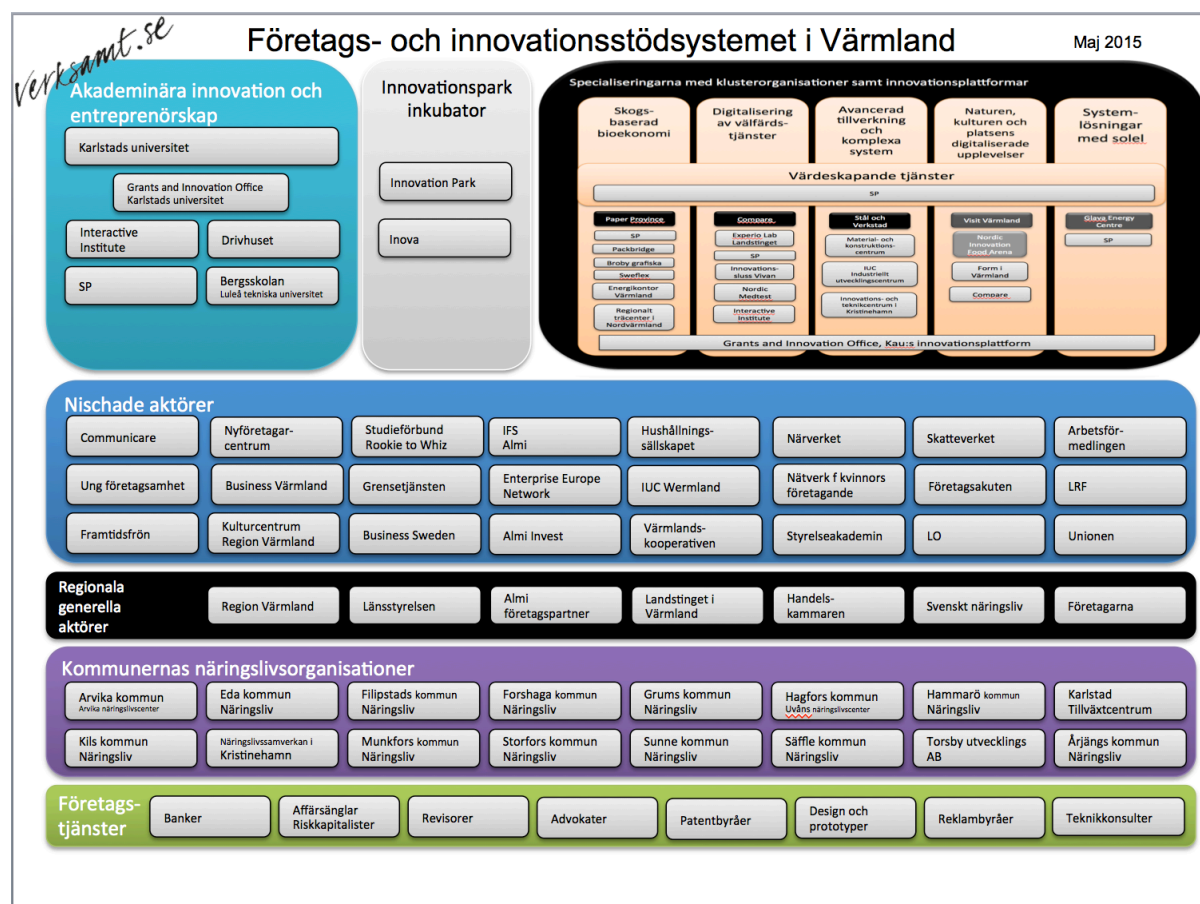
Verksamt.se

Företags- och innovationsstödsystemet i Värmland

Maj 2015

Akademinära innovation och entreprenörskap

Karlstads universitet

Grants and Innovation Office Karlstads universitet

Interactive Institute

Drivhuset

SP

Bergsskolan Luleå tekniska universitet

Innovationspark inkubator

Innovation Park

Inova

Specialiseringarna med klusterorganisationer samt innovationsplattformar

Skogsbaserad bioekonomi

Digitalisering av välfärdstjänster

Avancerad tillverkning och komplexa system

Naturen, kulturen och platsens digitaliserade upplevelser

Systemlösningar med solel

Värdeskapande tjänster

SP

Paper Province

SP

Packbridge

Broby grafiska

Sweflex

Energikontor Värmland

Regionalt träcenter i Nordvärmland

Compare

Experio Lab Landstinget

SP

Innovationssluss Vivan

Nordic Medtest

Interactive Institute

Stål och Verkstad

Material- och konstruktionscentrum

IUC Industriellt utvecklingscentrum

Innovations- och teknikcentrum i Kristinehamn

Visit Värmland

Nordic Innovation Food Arena

Form i Värmland

Compare

Glava Energy Centre

SP

Grants and Innovation Office, Kau:s innovationsplattform

Nischade aktörer

Communicare

Nyföretagarcentrum

Studieförbund Rookie to Whiz

IFS Almi

Hushållningssällskapet

Närverket

Skatteverket

Arbetsförmedlingen

Ung företagsamhet

Business Värmland

Grensetjänsten

Enterprise Europe Network

IUC Wermland

Nätverk f kvinnors företagande

Företagsakuten

LRF

Framtidsfrön

Kulturcentrum Region Värmland

Business Sweden

Almi Invest

Värmlandskooperativen

Styrelseakademin

LO

Unionen

Regionala generella aktörer

Region Värmland

Länsstyrelsen

Almi företagspartner

Landstinget i Värmland

Handelskammaren

Svenskt näringsliv

Företagarna

Kommunernas näringslivsorganisationer

Arvika kommun Arvika näringslivscenter

Eda kommun Näringsliv

Filipstads kommun Näringsliv

Forshaga kommun Näringsliv

Grums kommun Näringsliv

Hagfors kommun Uvåns näringslivscenter

Hammarö kommun Näringsliv

Karlstad Tillväxtcentrum

Kils kommun Näringsliv

Näringslivssamverkan i Kristinehamn

Munkfors kommun Näringsliv

Storfors kommun Näringsliv

Sunne kommun Näringsliv

Säffle kommun Näringsliv

Torsby utvecklings AB

Årjängs kommun Näringsliv

Företagstjänster

Banker

Affärsänglar Riskkapitalister

Revisorer

Advokater

Patentbyråer

Design och prototyper

Reklambyråer

Teknikkonsulter